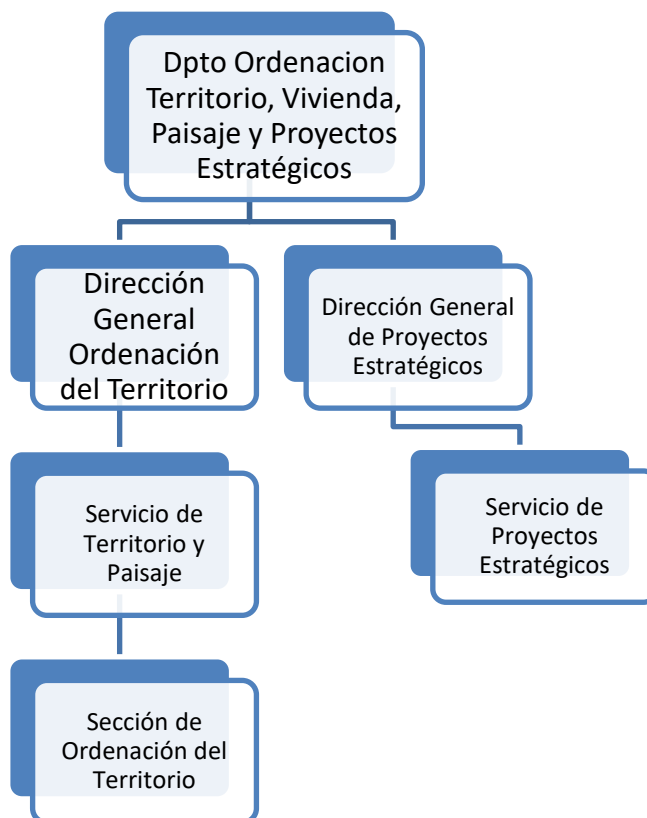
Dpto Ordenacion Territorio, Vivienda, Paisaje y Proyectos Estratégicos

Dirección General Ordenación del Territorio

Dirección General de Proyectos Estratégicos

Servicio de Territorio y Paisaje

Servicio de Proyectos Estratégicos

Sección de Ordenación del Territorio